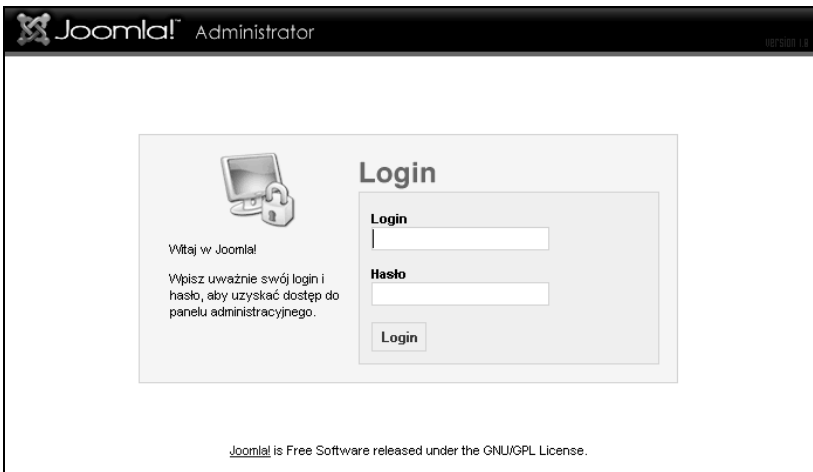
Joomla!™ Administrator

Version 1.5

Login

Witaj w Joomla!

Wpisz uważnie swój login i hasło, aby uzyskać dostęp do panelu administracyjnego.

Login

Hasło

Login

Joomla! is Free Software released under the GNU/GPL License.